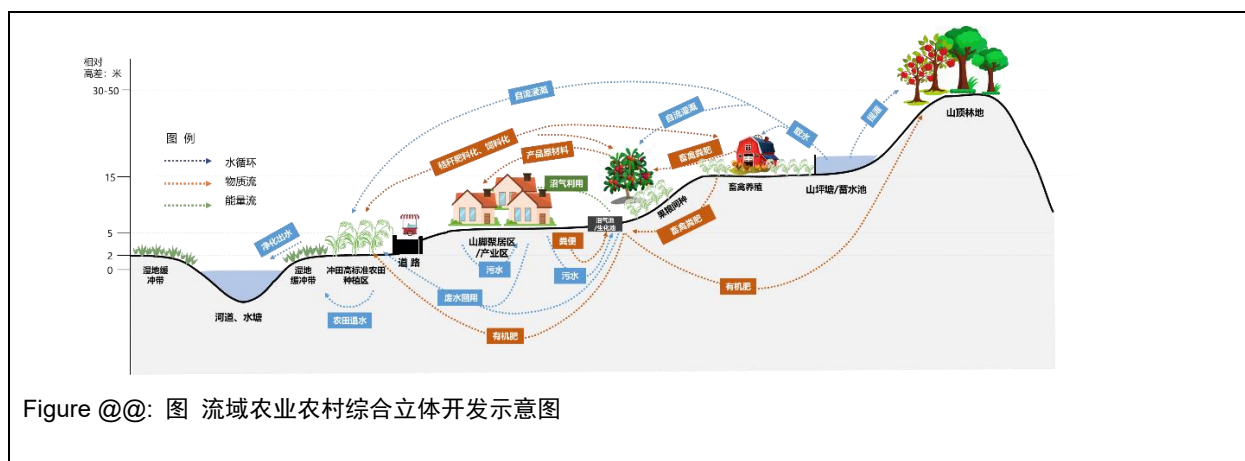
相对高差：米

30-50

15

5

2

0

图 例

水循环

物质流

能量流

自流灌溉

自流灌溉

秸秆肥料化、饲料化

产品原材料

畜禽粪肥

取水

提灌

山顶林地

沼气利用

果树间种

畜禽养殖

山坪塘/蓄水池

净化出水

沼气池/生化池

畜禽粪肥

湿地缓冲带

湿地缓冲带

冲田高标准农田种植区

道 路

山脚聚居区/产业区

粪便

污水

污水

河道、水塘

废水回用

有机肥

农田退水

有机肥

Figure @@: 图 流域农业农村综合立体开发示意图